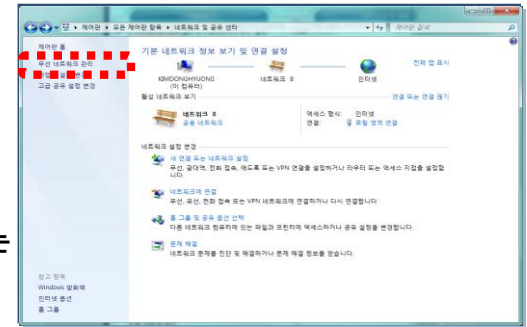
제어판 ▸ 모든 제어판 항목 ▸ 네트워크 및 공유 센터

제어판 홈
무선 네트워크 관리
어댑터 설정 변경
고급 공유 설정 변경

기본 네트워크 정보 보기 및 연결 설정

전체 맵 표시

KIMDONGHYUONG (이 컴퓨터)
네트워크 8
인터넷

활성 네트워크 보기
연결 또는 연결 끊기

네트워크 8
공용 네트워크
액세스 형식: 인터넷
연결: 로컬 영역 연결

네트워크 설정 변경

새 연결 또는 네트워크 설정
무선, 광대역, 전화 접속, 애드혹 또는 VPN 연결을 설정하거나 라우터 또는 액세스 지점을 설정합니다.

네트워크에 연결
무선, 유선, 전화 접속 또는 VPN 네트워크에 연결하거나 다시 연결합니다.

홈 그룹 및 공유 옵션 선택
다른 네트워크 컴퓨터에 있는 파일과 프린터에 액세스하거나 공유 설정을 변경합니다.

문제 해결
네트워크 문제를 진단 및 해결하거나 문제 해결 정보를 얻습니다.

참고 항목
Windows 방화벽
인터넷 옵션
홈 그룹